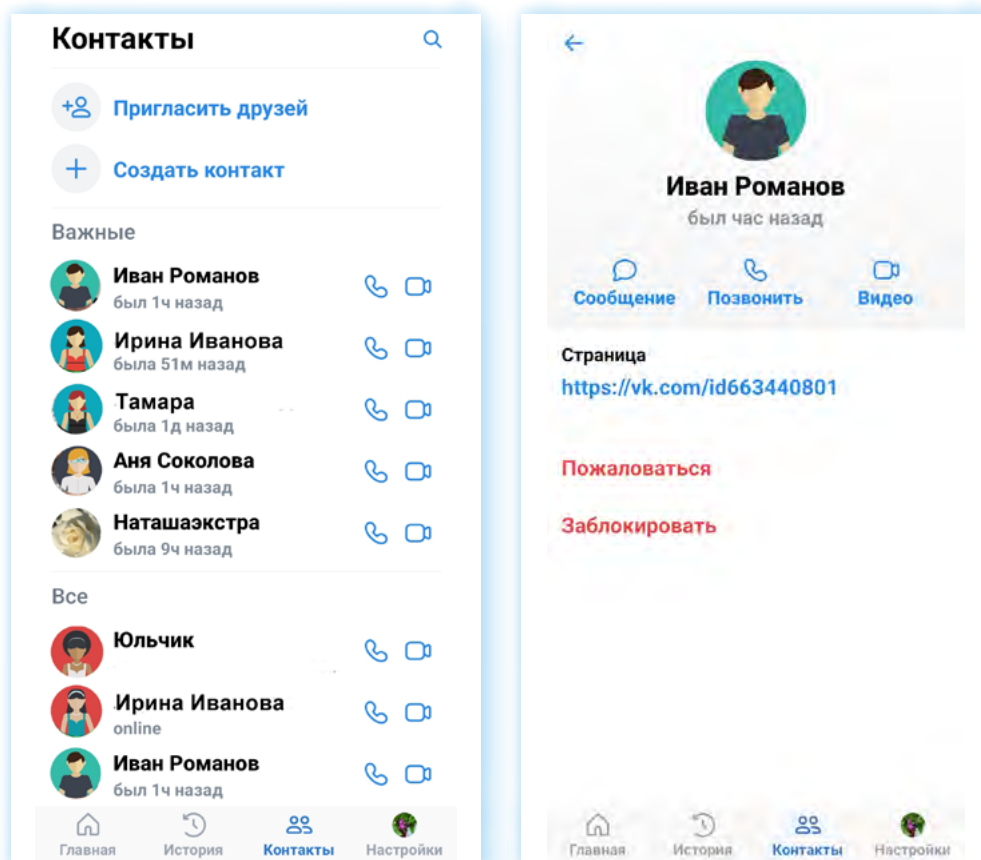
Контакты

Пригласить друзей

Создать контакт

Важные

Иван Романов
был 1ч назад

Ирина Иванова
была 51м назад

Тамара
была 1д назад

Аня Соколова
была 1ч назад

Наташаэкстра
была 9ч назад

Все

Юльчик

Ирина Иванова
online

Иван Романов
был 1ч назад

Главная История Контакты Настройки

Иван Романов
был час назад

Сообщение Позвонить Видео

Страница
https://vk.com/id663440801

Пожаловаться

Заблокировать

Главная История Контакты Настройки